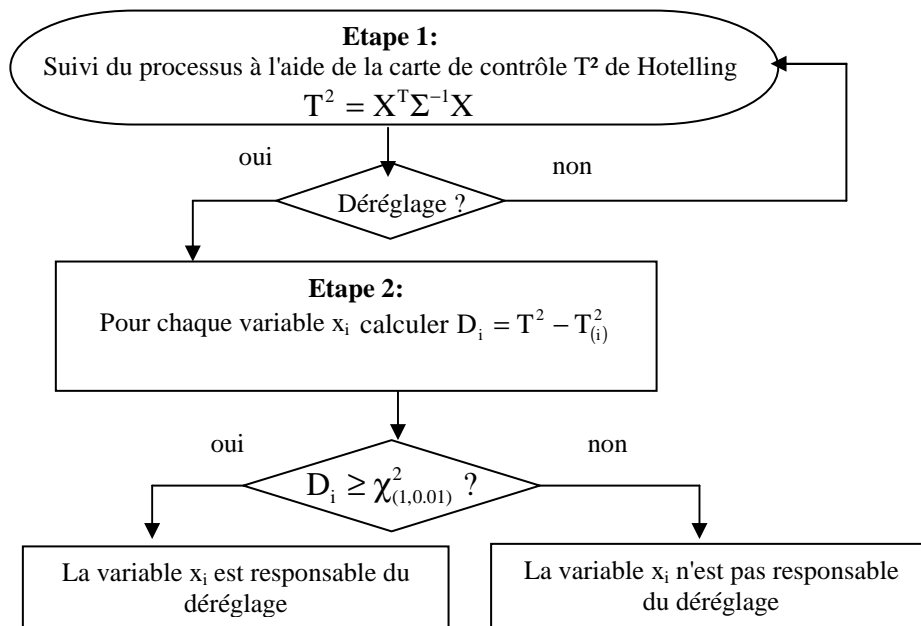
**Etape 1:**
Suivi du processus à l'aide de la carte de contrôle T² de Hotelling
$T^2 = X^T\Sigma^{-1}X$

oui

non

Déréglage ?

**Etape 2:**
Pour chaque variable $x_i$ calculer $D_i = T^2 - T^2_{(i)}$

oui

non

$D_i \geq \chi^2_{(1,0.01)}$ ?

La variable $x_i$ est responsable du déréglage

La variable $x_i$ n'est pas responsable du déréglage